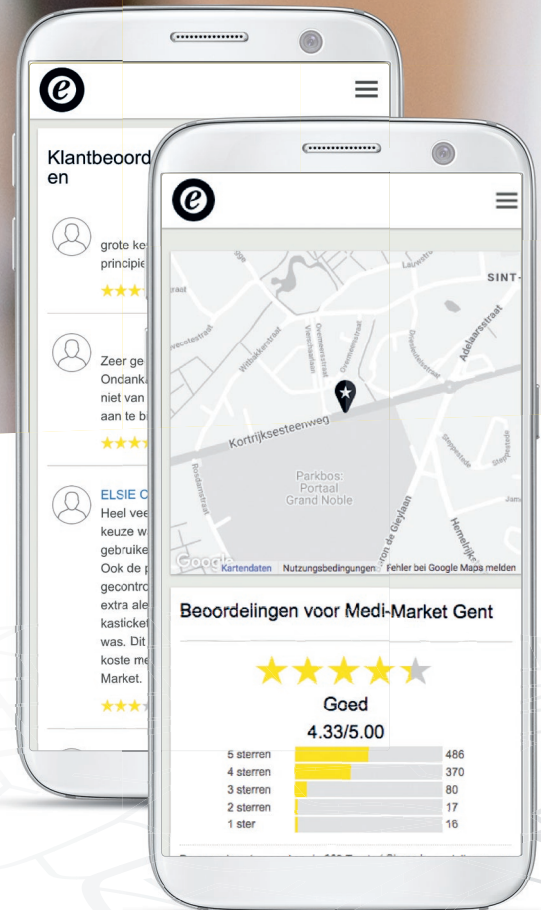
e

Klantbeoord
en

grote ke
principie

Zeer ge
Ondank
niet van
aan te b

ELSIE C
Heel vee
keuze w
gebruike
Ook de p
gecontro
extra ale
kasticket
was. Dit
koste me
Market.

e

SINT-
Adelaarsstraat
Kortrijksesteenweg
Parkbos: Portaal Grand Noble
Google
Kartendaten
Nutzungsbedingungen
Fehler bei Google Maps melden

Beoordelingen voor Medi-Market Gent

Goed
4.33/5.00

| | |
|---|---|
| 5 sterren | 486 |
| 4 sterren | 370 |
| 3 sterren | 80 |
| 2 sterren | 17 |
| 1 ster | 16 |